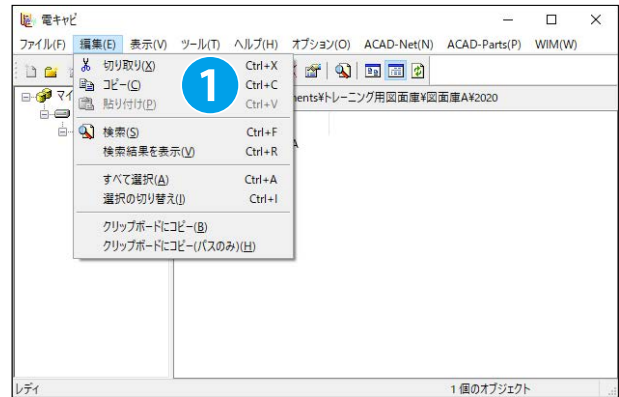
電キャビ

ファイル(F) 編集(E) 表示(V) ツール(T) ヘルプ(H) オプション(O) ACAD-Net(N) ACAD-Parts(P) WIM(W)

マイ

ments¥トレーニング用図面庫¥図面庫A¥2020

A

切り取り(X) Ctrl+X
コピー(C) Ctrl+C
貼り付け(P) Ctrl+V

検索(S) Ctrl+F
検索結果を表示(V) Ctrl+R

すべて選択(A) Ctrl+A
選択の切り替え(I) Ctrl+I

クリップボードにコピー(B)
クリップボードにコピー(パスのみ)(H)

1

レディ

1 個のオブジェクト